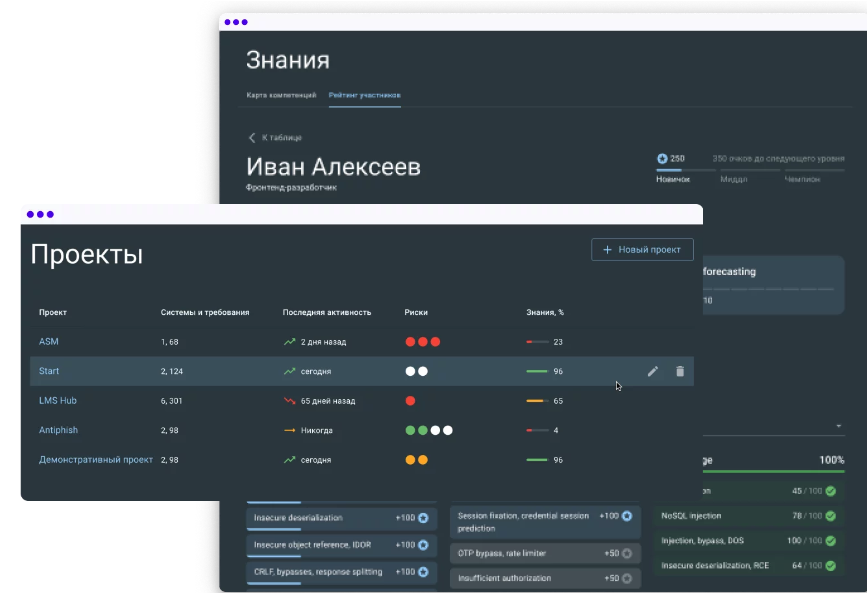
Знания

Карта компетенций Рейтинг участников

К таблице

Иван Алексеев

Фронтенд-разработчик

250 350 очков до следующего уровня

Новичок Медал Чемпион

Проекты

+ Новый проект

| Проект | Системы и требования | Последняя активность | Риски | Знания, % |
|---|---|---|---|---|
| ASM | 1, 68 | 2 дня назад | | 23 |
| Start | 2, 124 | сегодня | | 96 |
| LMS Hub | 6, 301 | 65 дней назад | | 65 |
| Antiphish | 2, 98 | Никогда | | 4 |
| Демонстративный проект | 2, 98 | сегодня | | 96 |

forecasting

10

ge 100%

on 45 / 100

NoSQL injection 78 / 100

Injection, bypass, DOS 100 / 100

Insecure deserialization, RCE 64 / 100

Insecure deserialization +100

Insecure object reference, IDOR +100

CRLF, bypasses, response splitting +100

Session fixation, credential session prediction +100

OTP bypass, rate limiter +50

Insufficient authorization +50